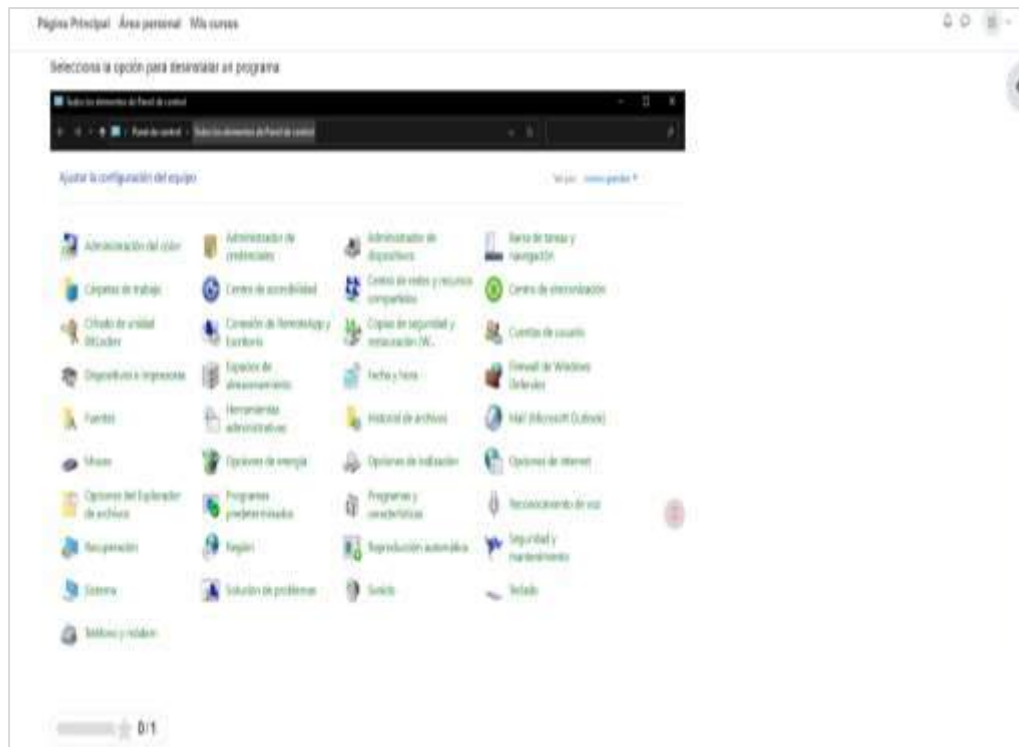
Página Principal Área personal Mis cursos

Selecciona la opción para desinstalar un programa

Todos los elementos de Panel de control

Panel de control › Todos los elementos de Panel de control

Ajustar la configuración del equipo

Ver por: Iconos grandes ▾

| | | | |
|---|---|---|---|
| Administración del color | Administrador de credenciales | Administrador de dispositivos | Barra de tareas y navegación |
| Carpetas de trabajo | Centro de accesibilidad | Centro de redes y recursos compartidos | Centro de sincronización |
| Cifrado de unidad BitLocker | Conexión de RemoteApp y Escritorio | Copias de seguridad y restauración (W... | Cuentas de usuario |
| Dispositivos e impresoras | Espacios de almacenamiento | Fecha y hora | Firewall de Windows Defender |
| Fuentes | Herramientas administrativas | Historial de archivos | Mail (Microsoft Outlook) |
| Mouse | Opciones de energía | Opciones de indización | Opciones de Internet |
| Opciones del Explorador de archivos | Programas predeterminados | Programas y características | Reconocimiento de voz |
| Recuperación | Región | Reproducción automática | Seguridad y mantenimiento |
| Sistema | Solución de problemas | Sonido | Teclado |
| Teléfono y módem | | | |

0/1